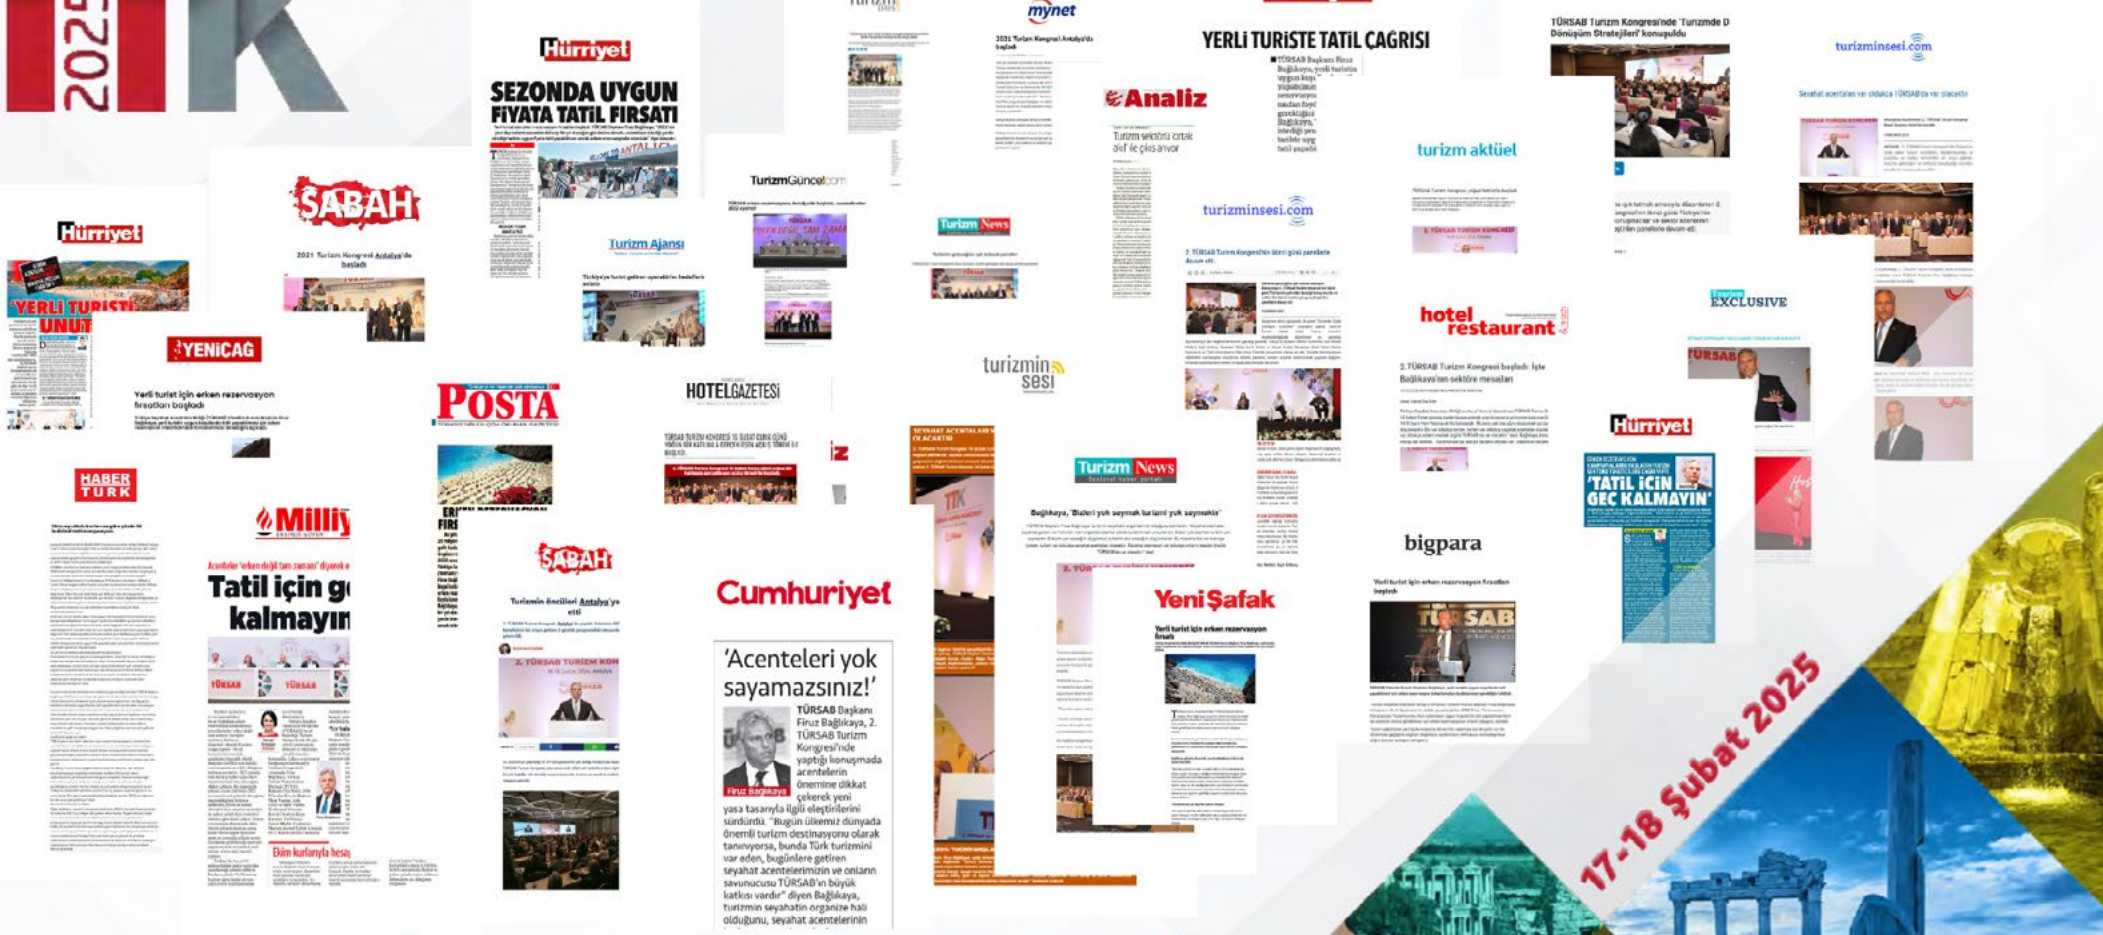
2025

Hürriyet
SEZONDA UYGUN FİYATA TATİL FIRSATI

mynet
2021 Turizm Kongresi Antalya'da başladı

YERLİ TURİSTE TATİL ÇAĞRISI

TÜRSAB Turizm Kongresi'nde 'Turizmde Dönüşüm Stratejileri' konuşuldu

turizminsesi.com
Seyahat acentaları var olduka TÜRSAB'da var olacaktır

SABAH
2021 Turizm Kongresi Antalya'da başladı

Hürriyet
YERLİ TURİSTE UNUTMA

TurizmGüncel.com

Turizm Ajansı

Turizm News

Analiz
Turizm sektörü ortak akıl ile çıkış arıyor

turizminsesi.com

turizm aktüel

YENİÇAĞ
Yerli turist için erken rezervasyon fırsatları başladı

POSTA

HOTEL GAZETESİ

turizminsesi

hotel restaurant
2. TÜRSAB Turizm Kongresi başladı: İşte Bağlıkaya'dan sektöre mesajlar

EXCLUSIVE

Hürriyet
'TATİL İÇİN GEÇ KALMAYIN'

HABER TÜRK

Milliyet
Acenteler 'erken değil tam zamanı' diyerek
Tatil için geç kalmayın
Ekim kurtarıyla hesap

SABAH
Turizmin öncüleri Antalya'ya etti

Turizm News
Bağlıkaya, 'Bizleri yok sayarak turizmi yok sayarsınız'

Cumhuriyet
'Acenteleri yok sayamazsınız!'
TÜRSAB Başkanı Firuz Bağlıkaya, 2. TÜRSAB Turizm Kongresi'nde yaptığı konuşmada acentelerin önemine dikkat çekerek yeni yasa tasarıyla ilgili eleştirilerini sürdürdü. "Bugün ülkemiz dünyada önemli turizm destinasyonu olarak tanınıyorsa, bunda Türk turizmini var eden, bugünlere getiren seyahat acentelerimizin ve onların savunucusu TÜRSAB'ın büyük katkısı vardır" diyen Bağlıkaya, turizmin seyahatin organize hali olduğunu, seyahat acentelerinin
Firuz Bağlıkaya

Yeni Şafak
Yerli turist için erken rezervasyon fırsatı

bigpara
Yerli turist için erken rezervasyon fırsatları başladı

17-18 Şubat 2025